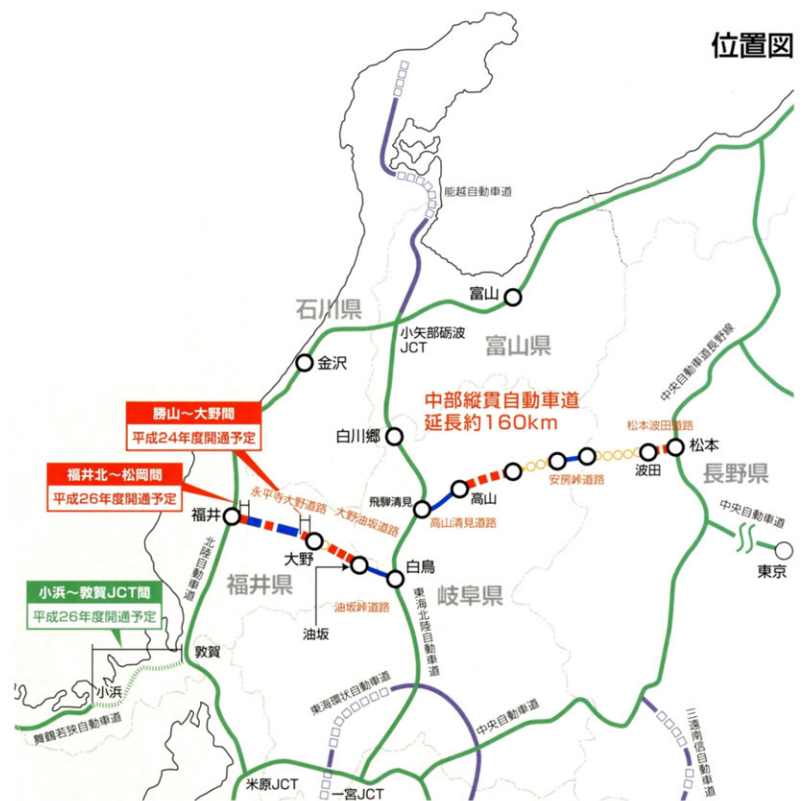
位置図

能越自動車道

石川県

富山

小矢部砺波JCT

富山県

金沢

中部縦貫自動車道
延長約160km

勝山～大野間
平成24年度開通予定

白川郷

松本波田道路

中央自動車道長野線

松本

福井北～松岡間
平成26年度開通予定

永平寺大野道路

大野油坂道路

飛騨清見

高山

安房峠道路

波田

長野県

福井

高山清見道路

中央自動車道

大野

白鳥

東京

北陸自動車道

福井県

岐阜県

小浜～敦賀JCT間
平成26年度開通予定

油坂峠道路

東海北陸自動車道

油坂

敦賀

小浜

東海環状自動車道

舞鶴若狭自動車道

中央自動車道

三遠南信自動車道

米原JCT

一宮JCT